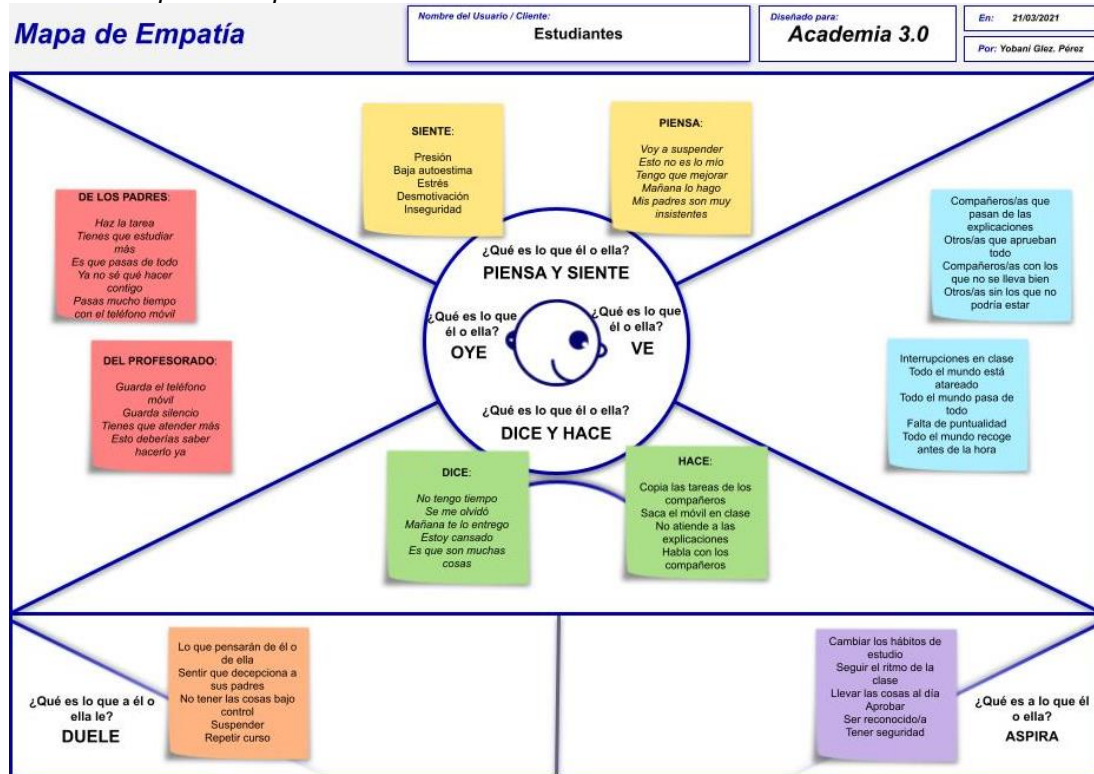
Mapa de Empatía

Nombre del Usuario / Cliente:
Estudiantes

Diseñado para:
Academia 3.0

En: 21/03/2021

Por: Yobani Glez. Pérez

SIENTE:
Presión
Baja autoestima
Estrés
Desmotivación
Inseguridad

PIENSA:
Voy a suspender
Esto no es lo mío
Tengo que mejorar
Mañana lo hago
Mis padres son muy insistentes

DE LOS PADRES:
Haz la tarea
Tienes que estudiar más
Es que pasas de todo
Ya no sé qué hacer contigo
Pasas mucho tiempo con el teléfono móvil

DEL PROFESORADO:
Guarda el teléfono móvil
Guarda silencio
Tienes que atender más
Esto deberías saber hacerlo ya

¿Qué es lo que él o ella?
PIENSA Y SIENTE

¿Qué es lo que él o ella?
OYE

¿Qué es lo que él o ella?
VE

¿Qué es lo que él o ella?
DICE Y HACE

Compañeros/as que pasan de las explicaciones
Otros/as que aprueban todo
Compañeros/as con los que no se lleva bien
Otros/as sin los que no podría estar

Interrupciones en clase
Todo el mundo está atareado
Todo el mundo pasa de todo
Falta de puntualidad
Todo el mundo recoge antes de la hora

DICE:
No tengo tiempo
Se me olvidó
Mañana te lo entrego
Estoy cansado
Es que son muchas cosas

HACE:
Copia las tareas de los compañeros
Saca el móvil en clase
No atiende a las explicaciones
Habla con los compañeros

¿Qué es lo que a él o ella le?
DUELE

Lo que pensarán de él o de ella
Sentir que decepciona a sus padres
No tener las cosas bajo control
Suspender
Repetir curso

Cambiar los hábitos de estudio
Seguir el ritmo de la clase
Llevar las cosas al día
Aprobar
Ser reconocido/a
Tener seguridad

¿Qué es a lo que él o ella?
ASPIRA